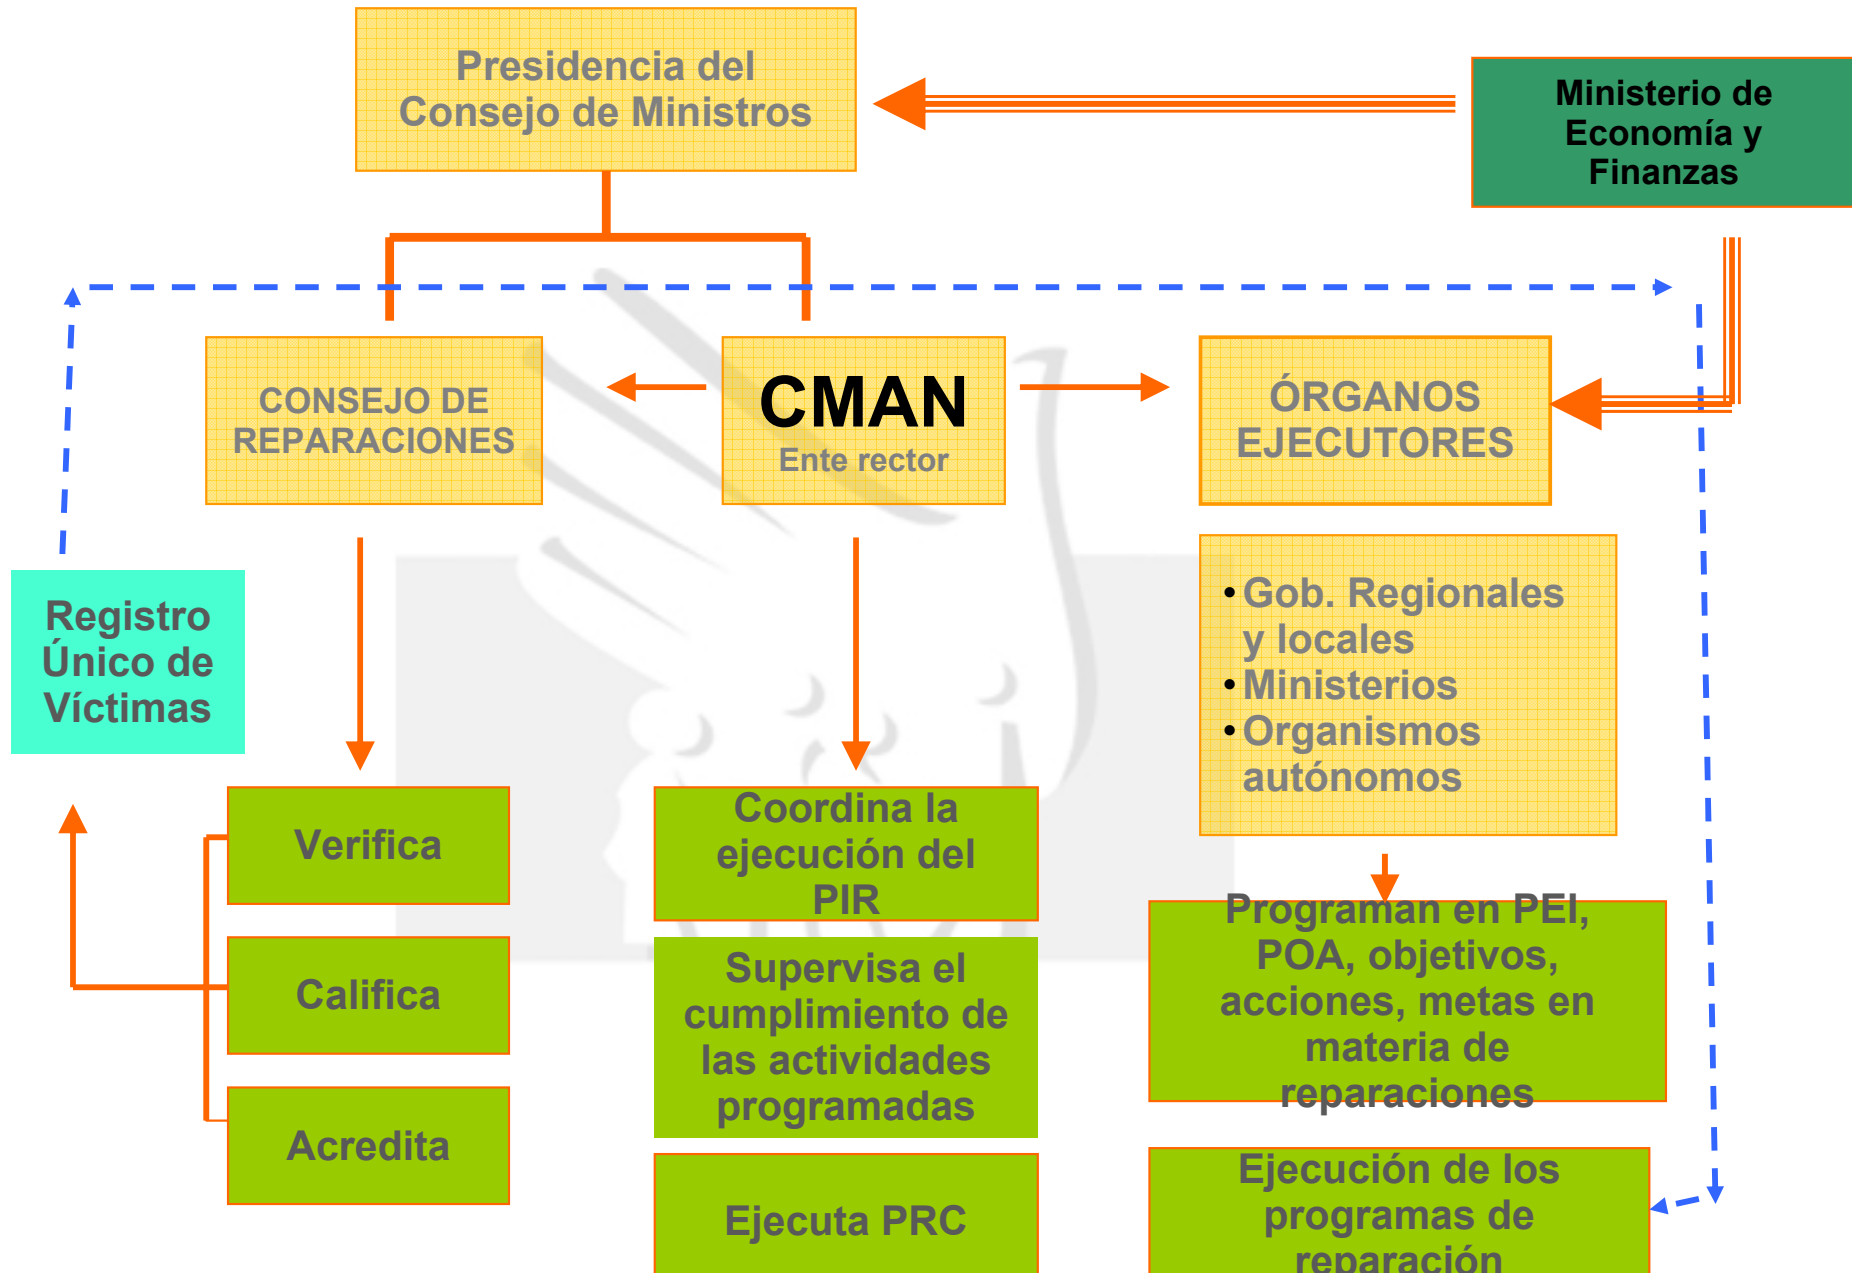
Presidencia del Consejo de Ministros

Ministerio de Economía y Finanzas

CONSEJO DE REPARACIONES

CMAN
Ente rector

ÓRGANOS EJECUTORES

Registro Único de Víctimas

• Gob. Regionales y locales
• Ministerios
• Organismos autónomos

Verifica

Califica

Acredita

Coordina la ejecución del PIR

Supervisa el cumplimiento de las actividades programadas

Ejecuta PRC

Programan en PEI, POA, objetivos, acciones, metas en materia de reparaciones

Ejecución de los programas de reparación